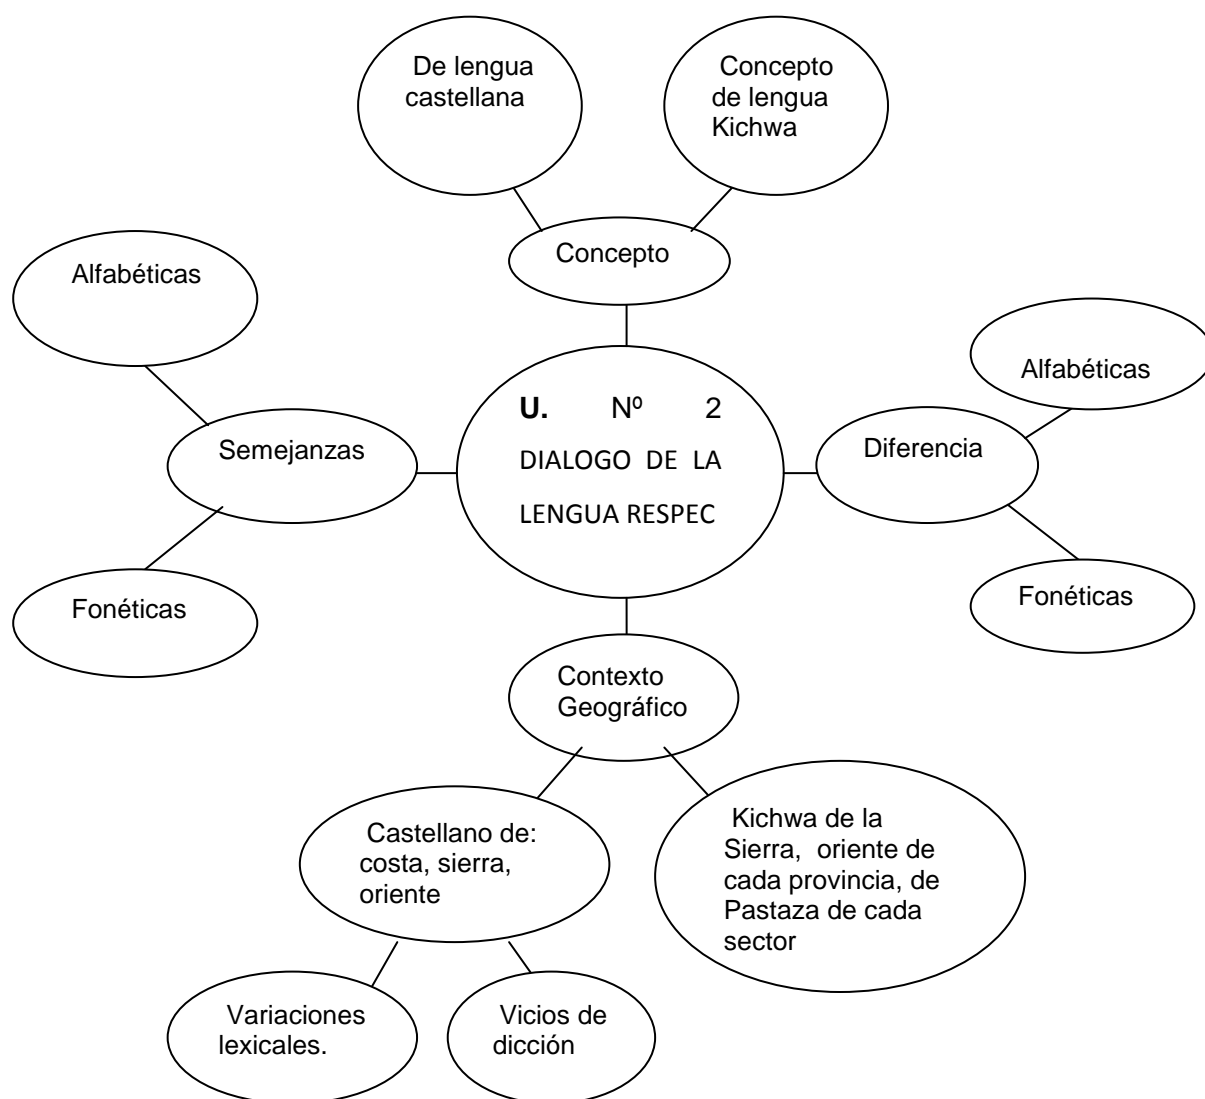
De lengua castellana

Concepto de lengua Kichwa

Concepto

Alfabéticas

Semejanzas

Fonéticas

U. Nº 2 DIALOGO DE LA LENGUA RESPEC

Alfabéticas

Diferencia

Fonéticas

Contexto Geográfico

Castellano de: costa, sierra, oriente

Kichwa de la Sierra, oriente de cada provincia, de Pastaza de cada sector

Variaciones lexicales.

Vicios de dicción